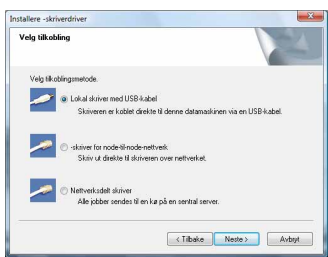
Installere -skriverdriver

Velg tilkobling

Velg tilkoblingsmetode.

Lokal skriver med USB-kabel
Skriveren er koblet direkte til denne datamaskinen via en USB-kabel.

-skriver for node-til-node-nettverk
Skriv ut direkte til skriveren over nettverket.

Nettverksdelt skriver
Alle jobber sendes til en kø på en sentral server.

< Tilbake
Neste >
Avbryt